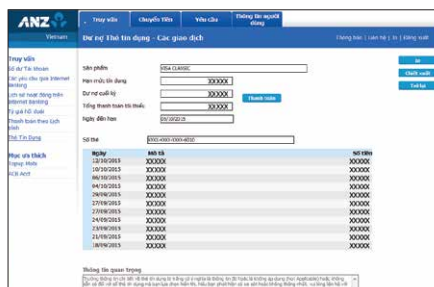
ANZ Vietnam

Truy vấn | Chuyển Tiền | Yêu cầu | Thông tin người dùng

Truy vấn
Số dư Tài khoản
Các yêu cầu qua Internet Banking
Lịch sử hoạt động trên Internet Banking
Tỷ giá hối đoái
Thanh toán theo lịch trình
Thẻ Tín Dụng

Mục ưa thích
Topup Mobi
ACB Acct

Dư nợ Thẻ tín dụng - Các giao dịch

Thông báo | Liên hệ | In | Đăng xuất

In
Chiết xuất
Trở lại

Sản phẩm: VISA CLASSIC
Hạn mức tín dụng: XXXXX
Dư nợ cuối kỳ: XXXXX
Tổng thanh toán tối thiểu: XXXXX
Thanh toán
Ngày đến hạn: 09/10/2015

Số thẻ: XXXX-XXXX-XXXX-6030

| Ngày | Mô tả | Số tiền |
|---|---|---|
| 12/10/2015 | XXXXX | XXXXX |
| 10/10/2015 | XXXXX | XXXXX |
| 06/10/2015 | XXXXX | XXXXX |
| 04/10/2015 | XXXXX | XXXXX |
| 29/09/2015 | XXXXX | XXXXX |
| 27/09/2015 | XXXXX | XXXXX |
| 27/09/2015 | XXXXX | XXXXX |
| 27/09/2015 | XXXXX | XXXXX |
| 24/09/2015 | XXXXX | XXXXX |
| 23/09/2015 | XXXXX | XXXXX |
| 21/09/2015 | XXXXX | XXXXX |
| 18/09/2015 | XXXXX | XXXXX |

Thông tin quan trọng
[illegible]